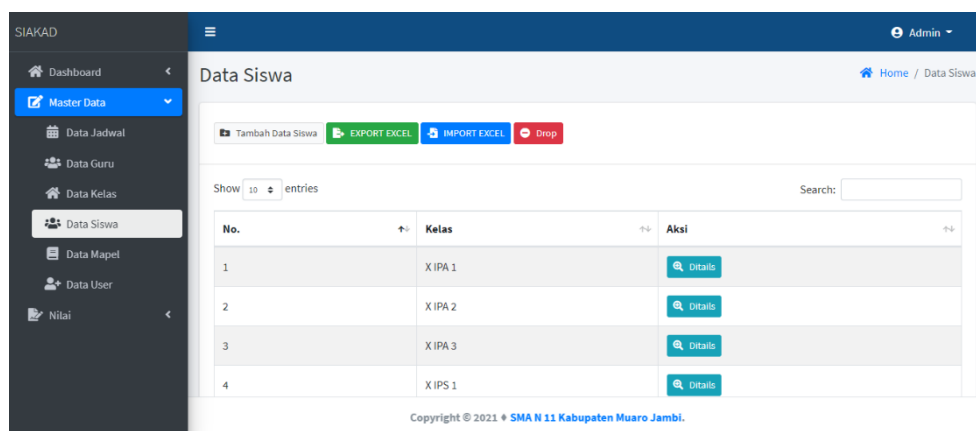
SIAKAD

Dashboard
Master Data
Data Jadwal
Data Guru
Data Kelas
Data Siswa
Data Mapel
Data User
Nilai

Admin

Data Siswa

Home / Data Siswa

Tambah Data Siswa EXPORT EXCEL IMPORT EXCEL Drop

Show 10 entries

Search:

| No. | Kelas | Aksi |
|---|---|---|
| 1 | X IPA 1 | Ditails |
| 2 | X IPA 2 | Ditails |
| 3 | X IPA 3 | Ditails |
| 4 | X IPS 1 | Ditails |

Copyright © 2021 ♦ SMA N 11 Kabupaten Muaro Jambi.